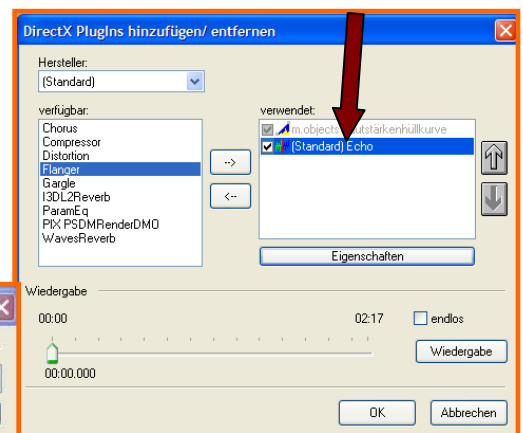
DirectX PlugIns hinzufügen/ entfernen

Hersteller:
(Standard)

verfügbar:
Chorus
Compressor
Distortion
Flanger
Gargle
I3DL2Reverb
ParamEq
PIX PSDMRenderDMO
WavesReverb

-->
<--

verwendet:
m.objects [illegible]utstärkenhüllkurve
(Standard) Echo

Eigenschaften

Wiedergabe
00:00
02:17
endlos
00:00.000
Wiedergabe

OK
Abbrechen